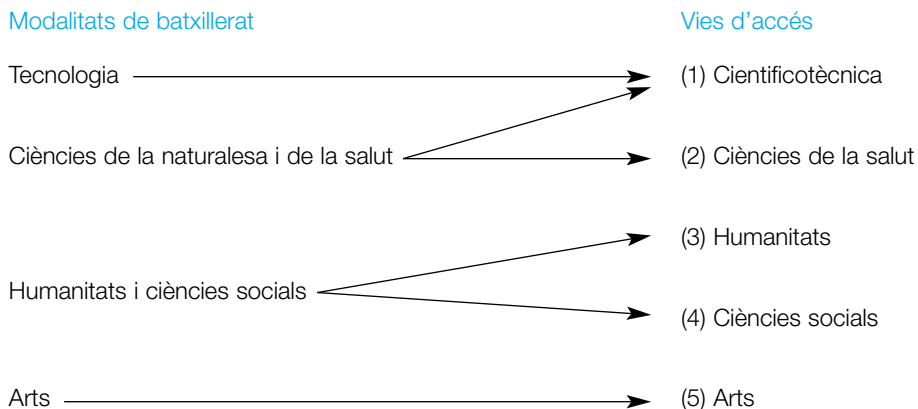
Modalitats de batxillerat

Vies d'accés

Tecnologia

(1) Cientificotècnica

Ciències de la naturalesa i de la salut

(2) Ciències de la salut

(3) Humanitats

Humanitats i ciències socials

(4) Ciències socials

Arts

(5) Arts